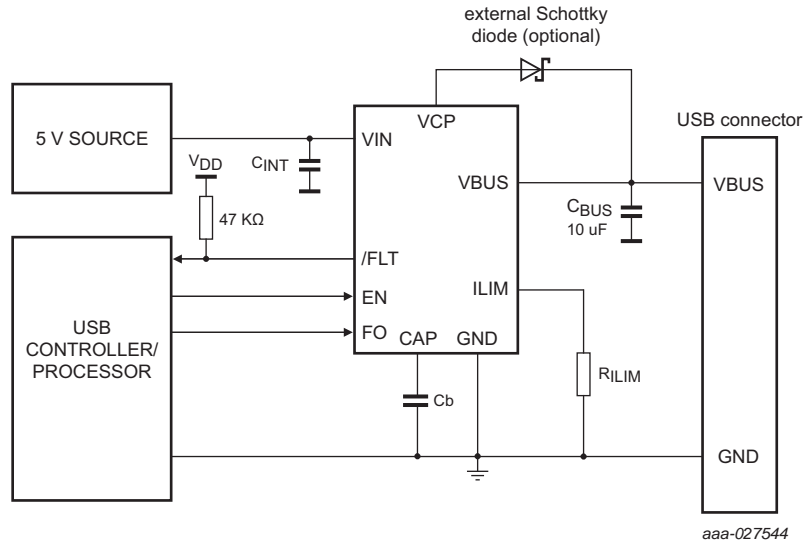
external Schottky diode (optional)

5 V SOURCE

$V_{DD}$

$C_{INT}$

47 KΩ

VIN

VCP

VBUS

/FLT

EN

FO

ILIM

CAP

GND

$C_{BUS}$
10 uF

$R_{ILIM}$

Cb

USB CONTROLLER/ PROCESSOR

USB connector

VBUS

GND

aaa-027544